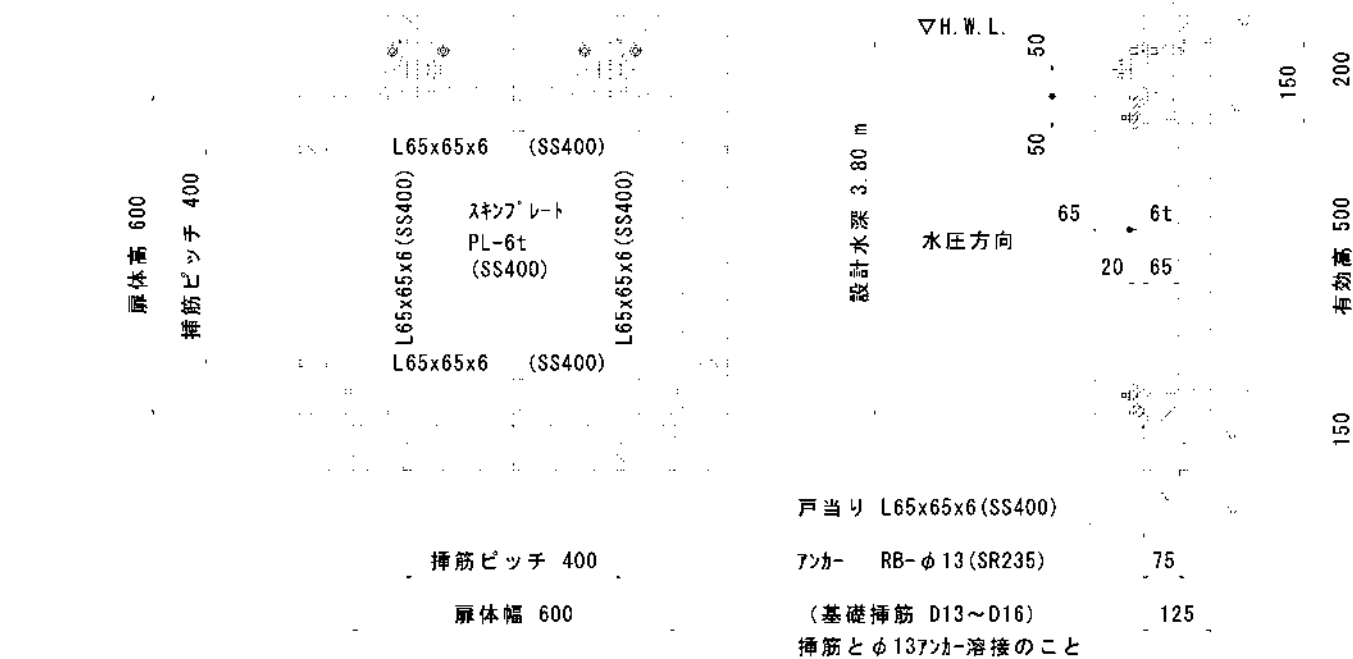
扉体高 600

挿筋ピッチ 400

L65x65x6 (SS400)

L65x65x6(SS400)

スキンプレート
PL-6t
(SS400)

L65x65x6(SS400)

L65x65x6 (SS400)

挿筋ピッチ 400

扉体幅 600

▽H.W.L.

50

50

設計水深 3.80 m

65

6t

水圧方向

20 65

戸当り L65x65x6(SS400)

アンカー RB-$\phi$13(SR235)

(基礎挿筋 D13~D16)
挿筋と$\phi$13アンカー溶接のこと

75

125

200

150

有効高 500

150